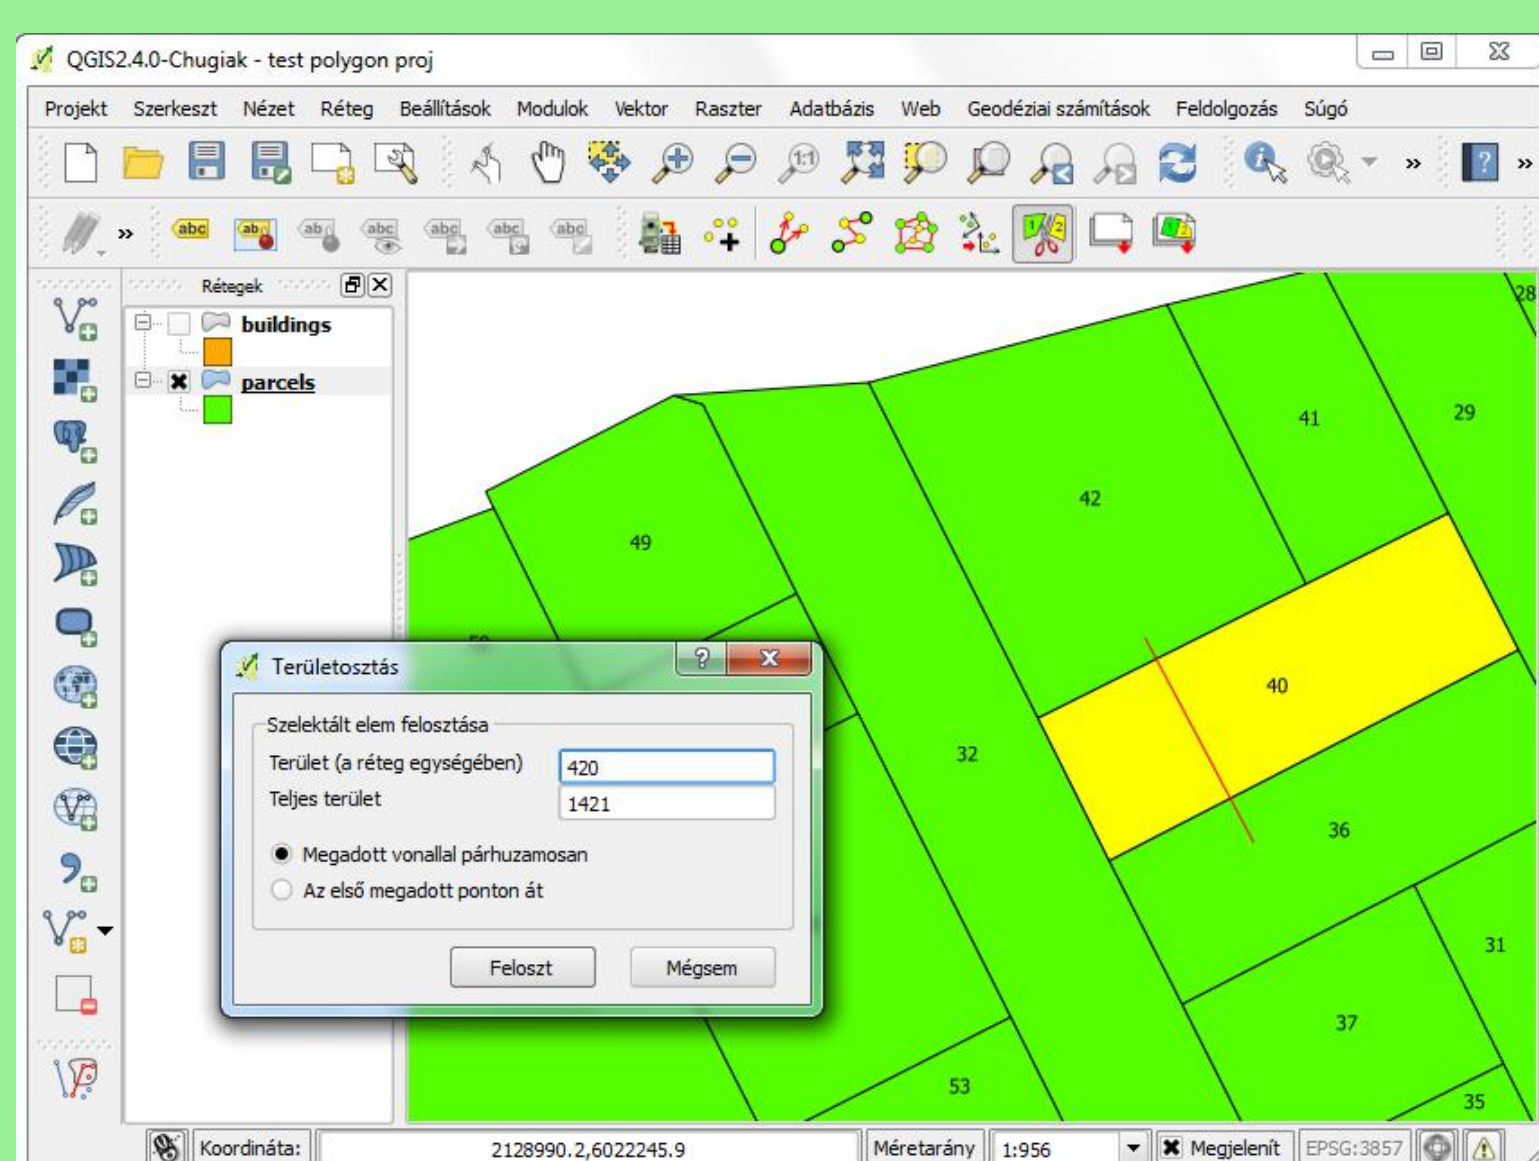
QGIS2.4.0-Chugiak - test polygon proj

Projekt Szerkeszt Nézet Réteg Beállítások Modulok Vektor Raszter Adatbázis Web Geodéziai számítások Feldolgozás Súgó

Rétegek

buildings

parcels

28
41
29
42
49
40
32
36
31
37
53
35

Területosztás

Szelektált elem felosztása

Terület (a réteg egységében) 420

Teljes terület 1421

Megadott vonallal párhuzamosan

Az első megadott ponton át

Feloszt Mégsem

Koordináta: 2128990.2,6022245.9 Méretarány 1:956 Megjelenít EPSG:3857